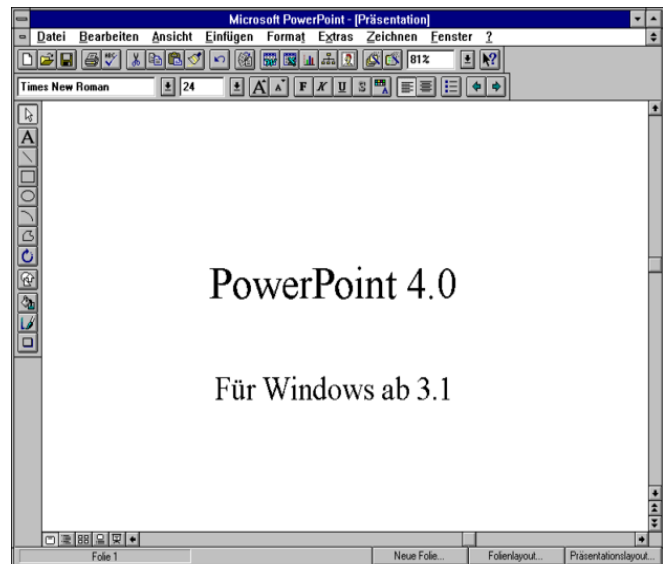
Microsoft PowerPoint - [Präsentation]

Datei Bearbeiten Ansicht Einfügen Format Extras Zeichnen Fenster ?

81%

Times New Roman 24

A A F K U S

PowerPoint 4.0

Für Windows ab 3.1

Folie 1 Neue Folie... Folienlayout... Präsentationslayout...